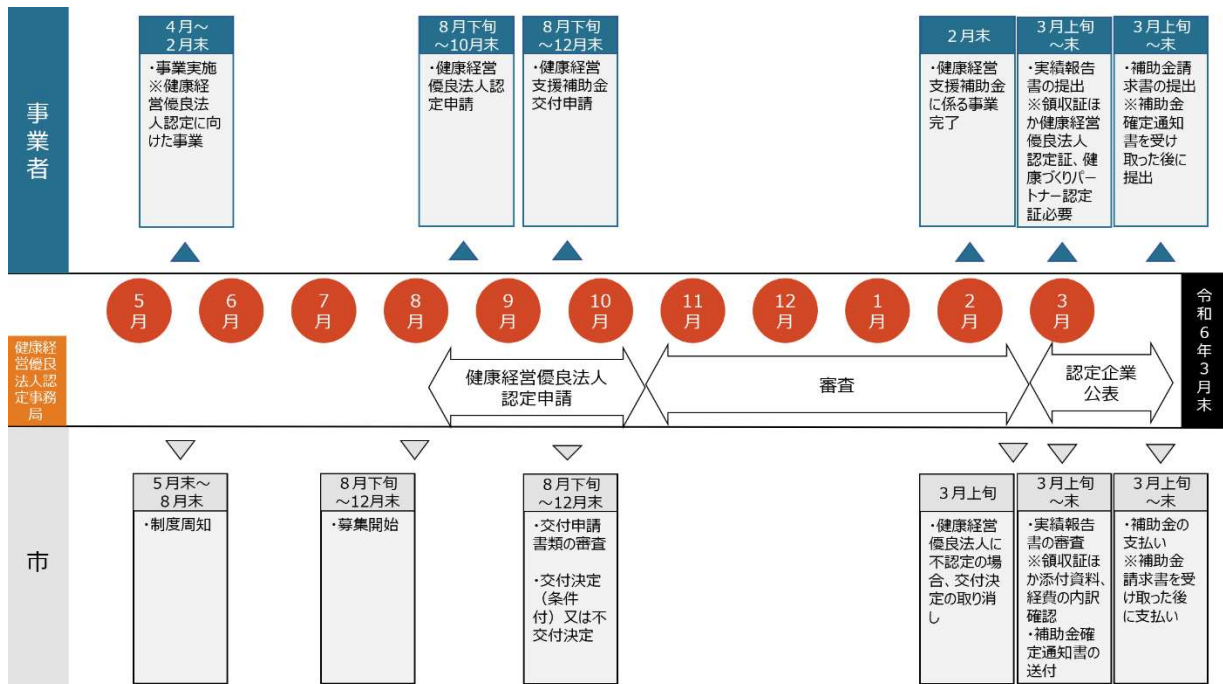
事業者

4月～2月末
・事業実施
※健康経営優良法人認定に向けた事業

8月下旬～10月末
・健康経営優良法人認定申請

8月下旬～12月末
・健康経営支援補助金交付申請

2月末
・健康経営支援補助金に係る事業完了

3月上旬～末
・実績報告書の提出
※領収証ほか健康経営優良法人認定証、健康づくりパートナー認定証必要

3月上旬～末
・補助金請求書の提出
※補助金確定通知書を受け取った後に提出

5月 6月 7月 8月 9月 10月 11月 12月 1月 2月 3月

令和6年3月末

健康経営優良法人認定事務局

健康経営優良法人認定申請

審査

認定企業公表

市

5月末～8月末
・制度周知

8月下旬～12月末
・募集開始

8月下旬～12月末
・交付申請書類の審査

・交付決定（条件付）又は不交付決定

3月上旬
・健康経営優良法人に不認定の場合、交付決定の取り消し

3月上旬～末
・実績報告書の審査
※領収証ほか添付資料、経費の内訳確認
・補助金確定通知書の送付

3月上旬～末
・補助金の支払い
※補助金請求書を受け取った後に支払い